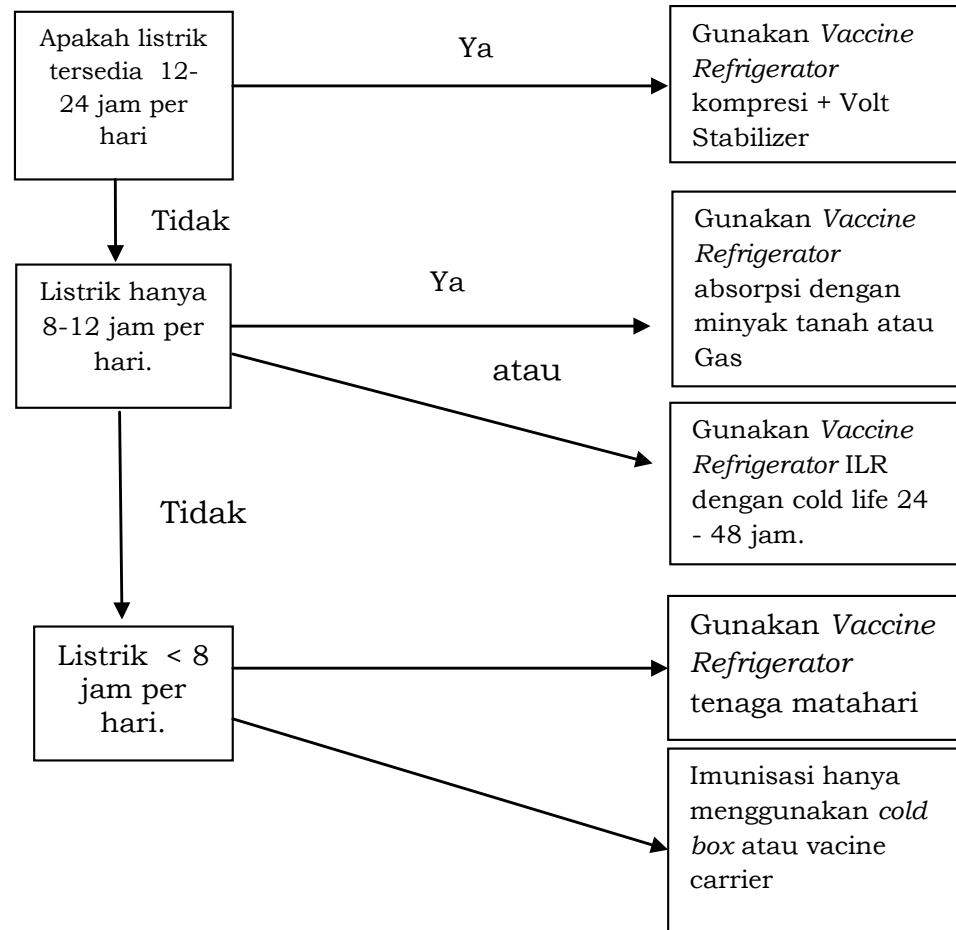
Apakah listrik tersedia 12-24 jam per hari

Ya

Gunakan *Vaccine Refrigerator* kompresi + Volt Stabilizer

Tidak

Listrik hanya 8-12 jam per hari.

Ya

Gunakan *Vaccine Refrigerator* absorpsi dengan minyak tanah atau Gas

atau

Gunakan *Vaccine Refrigerator* ILR dengan cold life 24 - 48 jam.

Tidak

Listrik < 8 jam per hari.

Gunakan *Vaccine Refrigerator* tenaga matahari

Imunisasi hanya menggunakan *cold box* atau vacine carrier